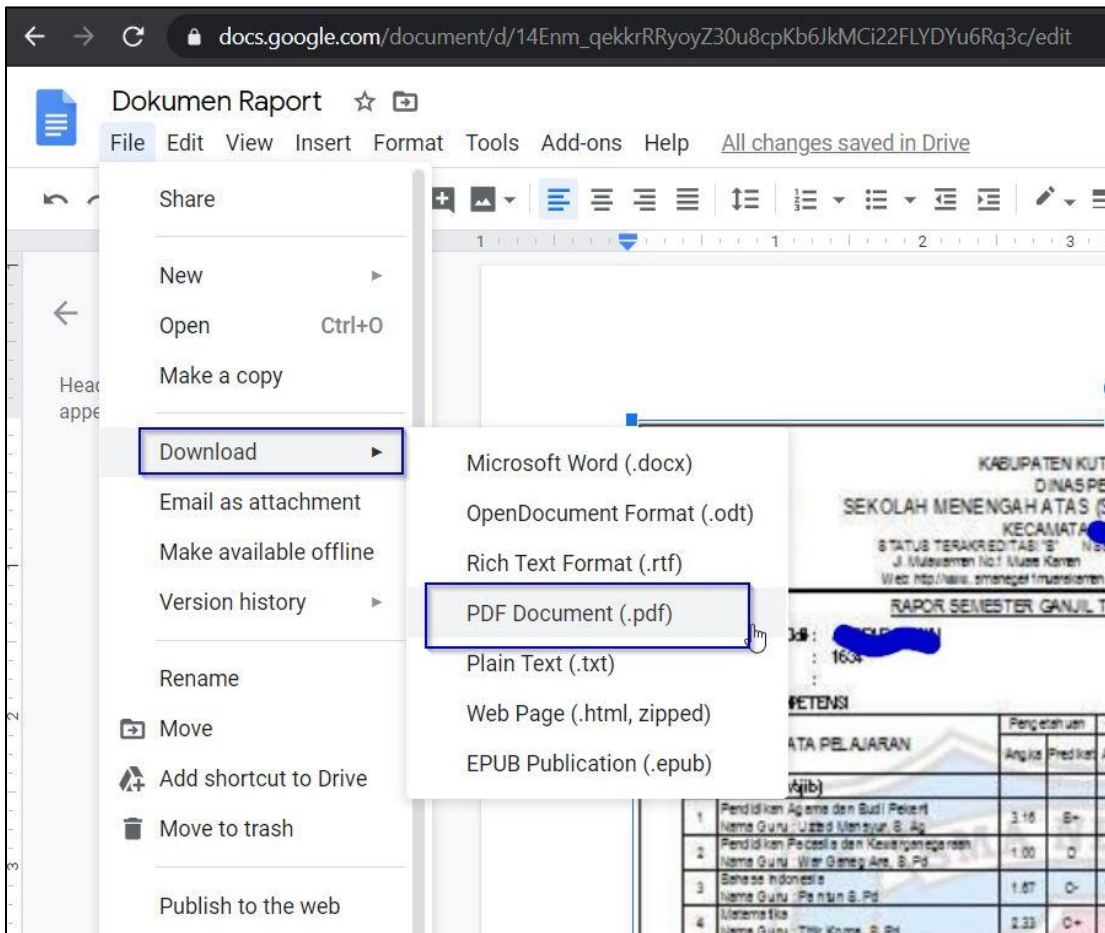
docs.google.com/document/d/14Enm_qekkrRRyoyZ30u8cpKb6JkMCi22FLYDYu6Rq3c/edit

Dokumen Raport

File Edit View Insert Format Tools Add-ons Help All changes saved in Drive

Share

New

Open Ctrl+O

Make a copy

Download

Email as attachment

Make available offline

Version history

Rename

Move

Add shortcut to Drive

Move to trash

Publish to the web

Microsoft Word (.docx)

OpenDocument Format (.odt)

Rich Text Format (.rtf)

PDF Document (.pdf)

Plain Text (.txt)

Web Page (.html, zipped)

EPUB Publication (.epub)

Head
appe

KABUPATEN KUT
DINAS PE
SEKOLAH MENENGAH ATAS (S
KECAMATA
STATUS TERAKREDITASI 'B'
J. Mulawarman No.1 Muara Kaman
Web: http://www. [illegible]

RAPOR SEMESTER GANJIL T

: 1634

PETENSI

ATA PELAJARAN

Pengetahuan
Angka Predikat

wajib)

| 1 | Pendidikan Agama dan Budi Pekerti Nama Guru : Uzaid Mansyur, S. Ag | 3.16 | B- |
|---|---|---|---|
| 2 | Pendidikan Pancasila dan Kewarganegaraan Nama Guru : Wer Ganeg Are, S.Pd | 1.00 | D |
| 3 | Bahasa Indonesia Nama Guru : Parntun S.Pd | 1.67 | C- |
| 4 | Matematika Nama Guru : Tik Kome, S.Pd | 2.33 | C+ |